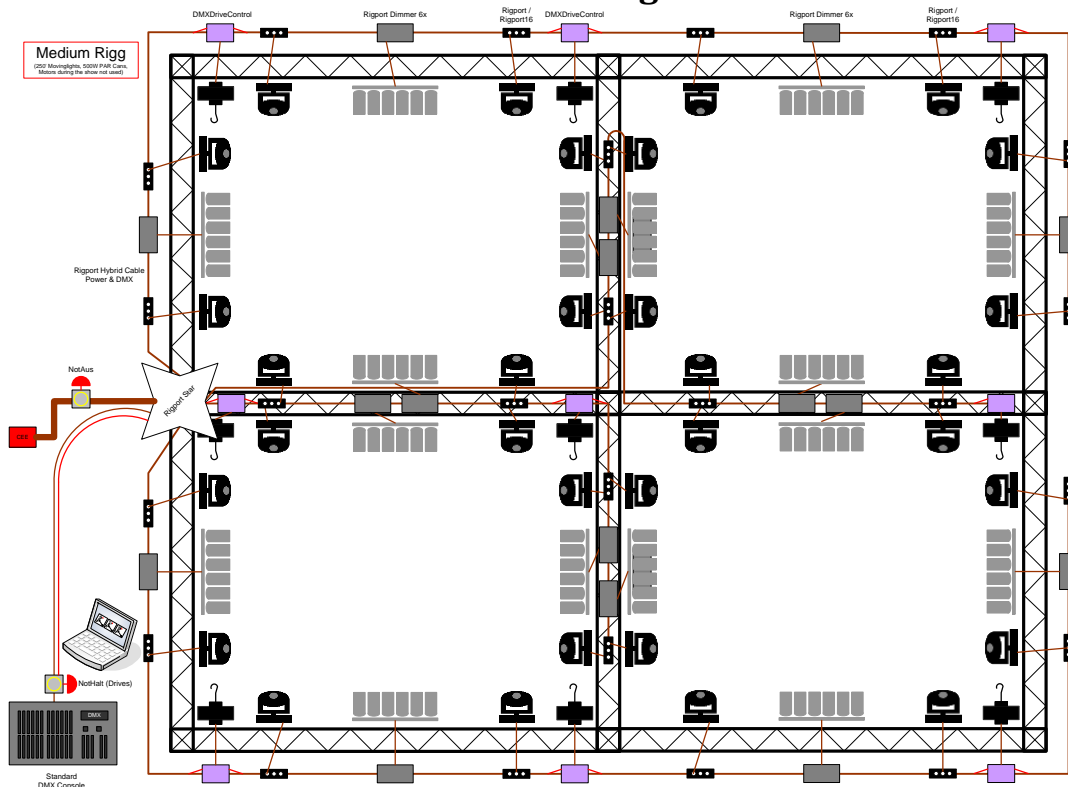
Medium Rigg
(250 Movinglights, 500W PAR Cans, Motors during the show not used)

DMXDriveControl

Rigport Dimmer 6x

Rigport / Rigport16

DMXDriveControl

Rigport Dimmer 6x

Rigport / Rigport16

Rigport Hybrid Cable Power & DMX

NotAus

CEE

Rigport Star

NotHalt (Drives)

DMX

Standard DMX Console